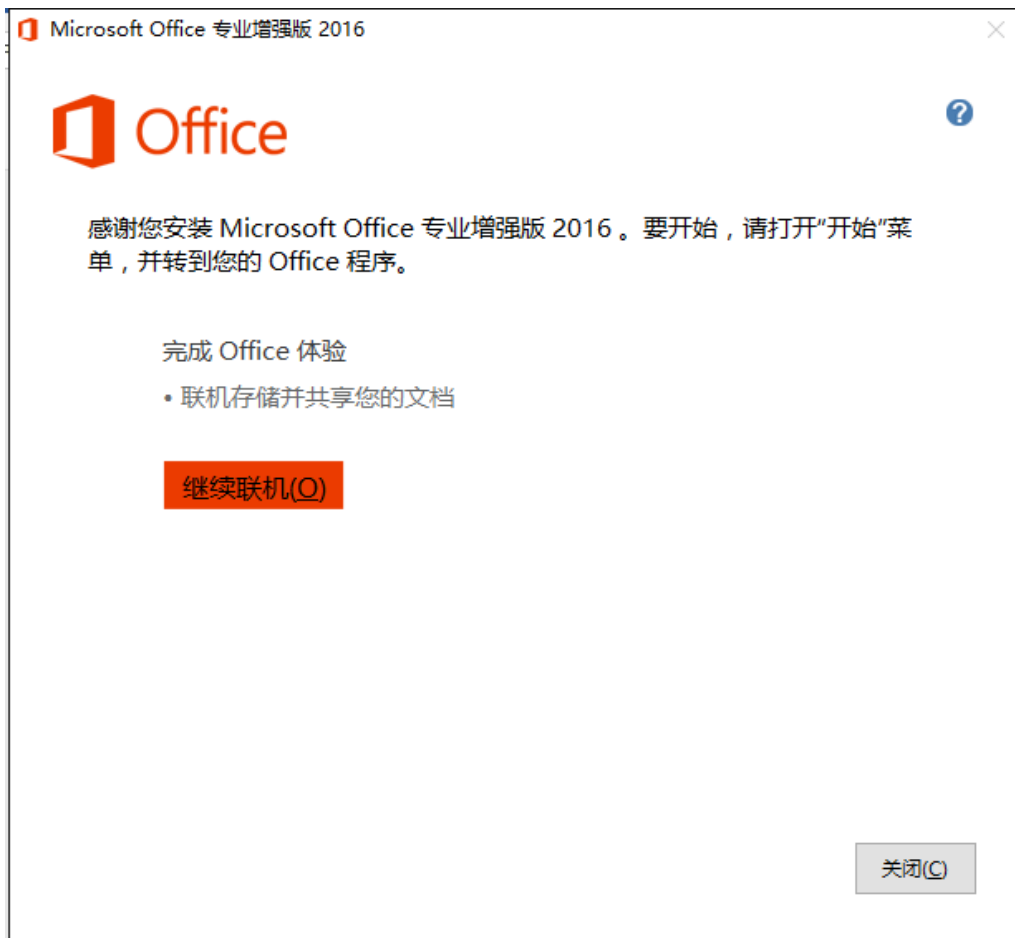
Microsoft Office 专业增强版 2016

Office

感谢您安装 Microsoft Office 专业增强版 2016 。要开始，请打开“开始”菜单，并转到您的 Office 程序。

完成 Office 体验

• 联机存储并共享您的文档

继续联机(O)

关闭(C)